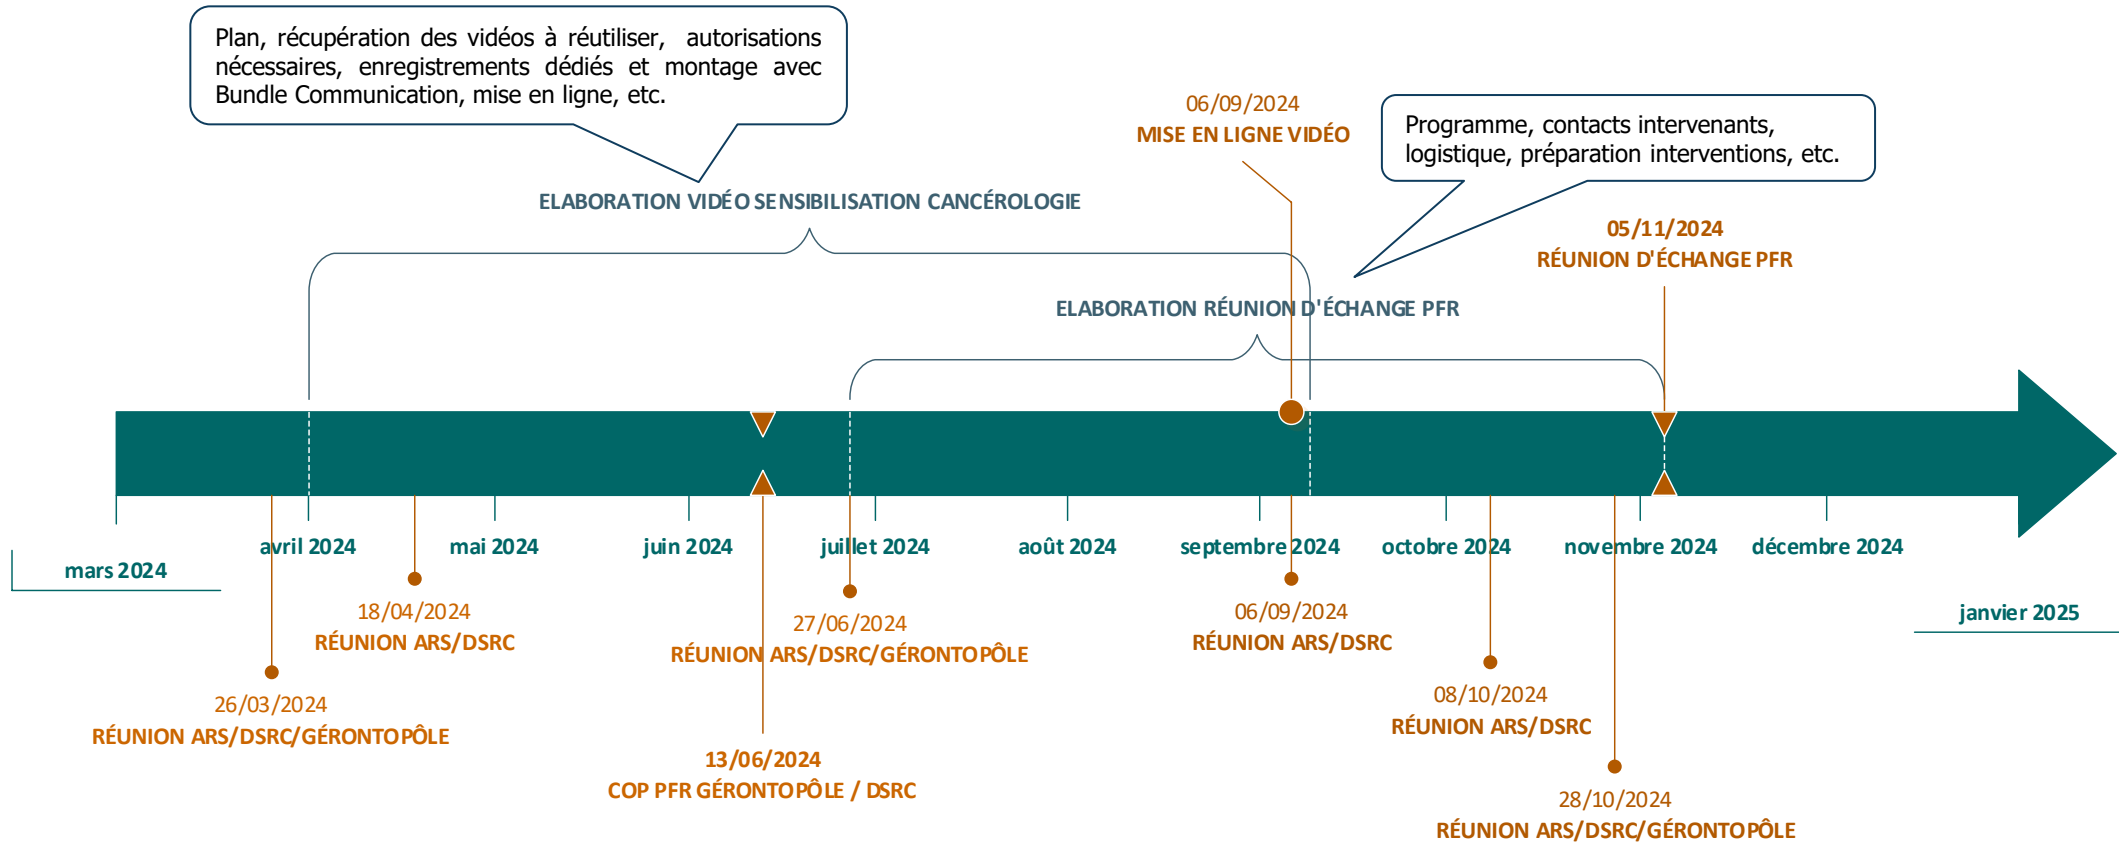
Plan, récupération des vidéos à réutiliser, autorisations nécessaires, enregistrements dédiés et montage avec Bundle Communication, mise en ligne, etc.

06/09/2024
MISE EN LIGNE VIDÉO

Programme, contacts intervenants, logistique, préparation interventions, etc.

ELABORATION VIDÉO SENSIBILISATION CANCÉROLOGIE

05/11/2024
RÉUNION D'ÉCHANGE PFR

ELABORATION RÉUNION D'ÉCHANGE PFR

mars 2024
avril 2024
mai 2024
juin 2024
juillet 2024
août 2024
septembre 2024
octobre 2024
novembre 2024
décembre 2024
janvier 2025

18/04/2024
RÉUNION ARS/DSRC

27/06/2024
RÉUNION ARS/DSRC/GÉRONTOPÔLE

06/09/2024
RÉUNION ARS/DSRC

26/03/2024
RÉUNION ARS/DSRC/GÉRONTOPÔLE

08/10/2024
RÉUNION ARS/DSRC

13/06/2024
COP PFR GÉRONTOPÔLE / DSRC

28/10/2024
RÉUNION ARS/DSRC/GÉRONTOPÔLE